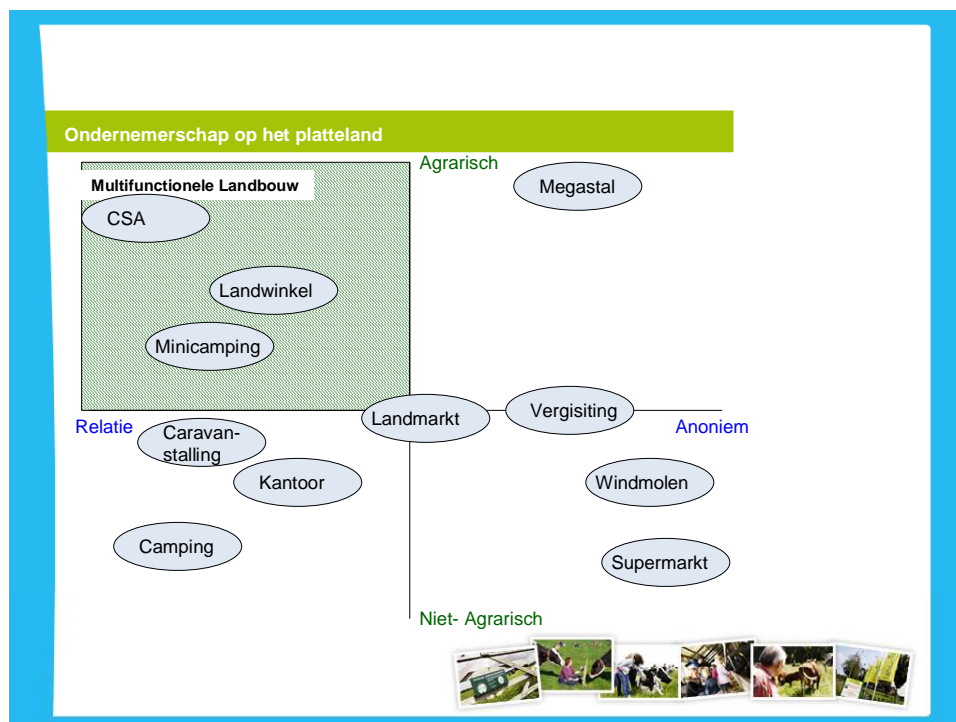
Ondernemerschap op het platteland

Agrarisch

Megastal

Multifunctionele Landbouw

CSA

Landwinkel

Minicamping

Relatie

Landmarkt

Vergisiting

Anoniem

Caravanstalling

Kantoor

Windmolen

Camping

Supermarkt

Niet- Agrarisch